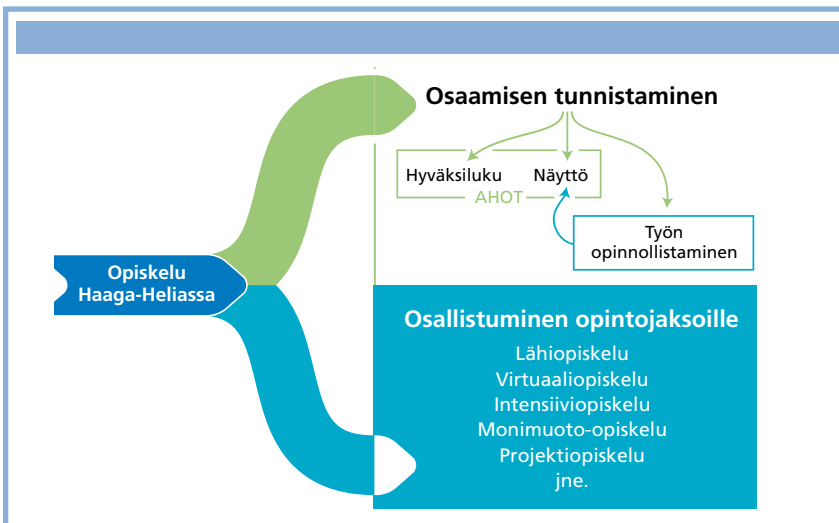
Osaamisen tunnistaminen

Hyväksiluku

Näyttö

AHOT

Työn opinnollistaminen

Opiskelu Haaga-Heliassa

Osallistuminen opintojaksoille

Lähiopiskelu
Virtuaaliopiskelu
Intensiiviopiskelu
Monimuoto-opiskelu
Projektiopiskelu
jne.